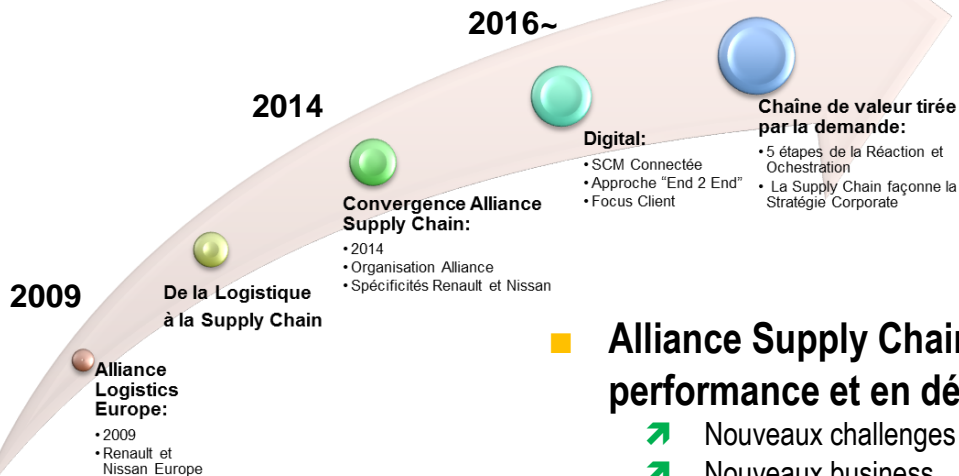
2016~

2014

2009

Alliance Logistics Europe:
• 2009
• Renault et Nissan Europe

De la Logistique à la Supply Chain

Convergence Alliance Supply Chain:
• 2014
• Organisation Alliance
• Spécificités Renault et Nissan

Digital:
• SCM Connectée
• Approche "End 2 End"
• Focus Client

Chaîne de valeur tirée par la demande:
• 5 étapes de la Réaction et Ochestration
• La Supply Chain façonne la Stratégie Corporate

Alliance Supply Chain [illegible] performance et en dé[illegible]
Nouveaux challenges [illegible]
Nouveaux business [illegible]